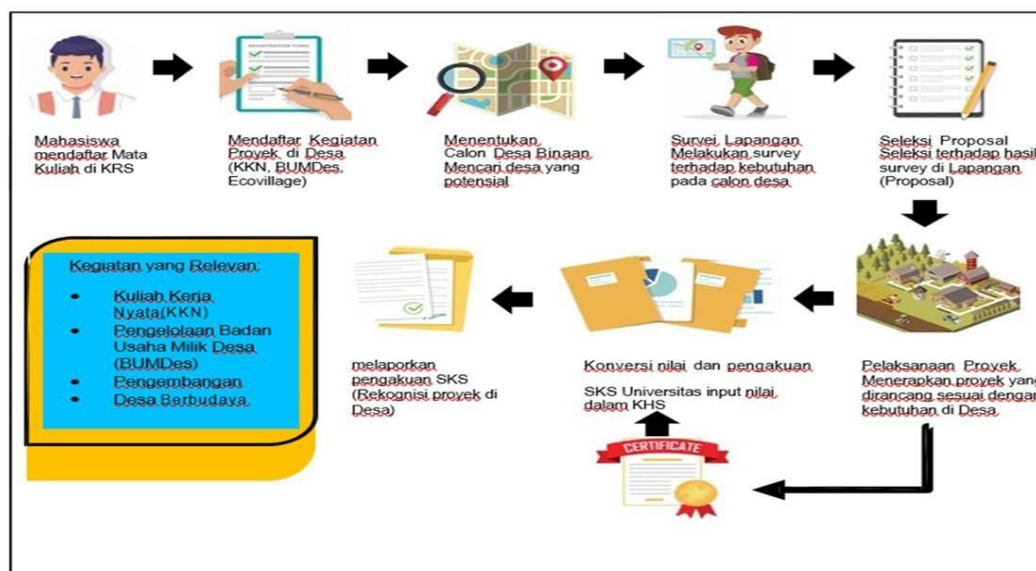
Mahasiswa mendaftar Mata Kuliah di KRS

REGISTRATION FORM

Mendaftar Kegiatan Proyek di Desa (KKN, BUMDes, Ecovillage)

Menentukan Calon Desa Binaan Mencari desa yang potensial

Survei Lapangan Melakukan survey terhadap kebutuhan pada calon desa

Seleksi Proposal Seleksi terhadap hasil survey di Lapangan (Proposal)

Kegiatan yang Relevan:

- Kuliah Kerja Nyata(KKN)
- Pengelolaan Badan Usaha Milik Desa (BUMDes)
- Pengembangan
- Desa Berbudaya

melaporkan pengakuan SKS (Rekognisi proyek di Desa)

Konversi nilai dan pengakuan

SKS Universitas input nilai dalam KHS

CERTIFICATE

Pelaksanaan Proyek Menerapkan proyek yang dirancang sesuai dengan kebutuhan di Desa